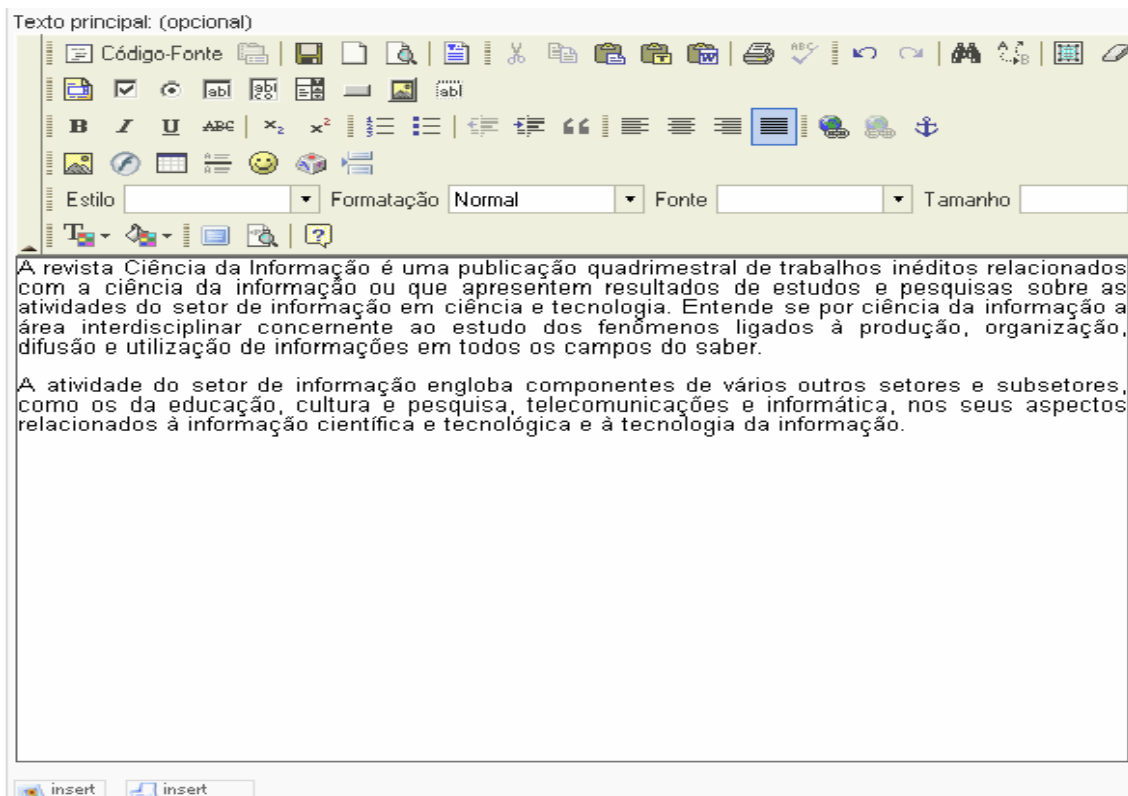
Texto principal: (opcional)

Código-Fonte

Estilo Formatação Normal Fonte Tamanho

A revista Ciência da Informação é uma publicação quadrimestral de trabalhos inéditos relacionados com a ciência da informação ou que apresentem resultados de estudos e pesquisas sobre as atividades do setor de informação em ciência e tecnologia. Entende se por ciência da informação a área interdisciplinar concernente ao estudo dos fenômenos ligados à produção, organização, difusão e utilização de informações em todos os campos do saber.

A atividade do setor de informação engloba componentes de vários outros setores e subsetores, como os da educação, cultura e pesquisa, telecomunicações e informática, nos seus aspectos relacionados à informação científica e tecnológica e à tecnologia da informação.

insert insert